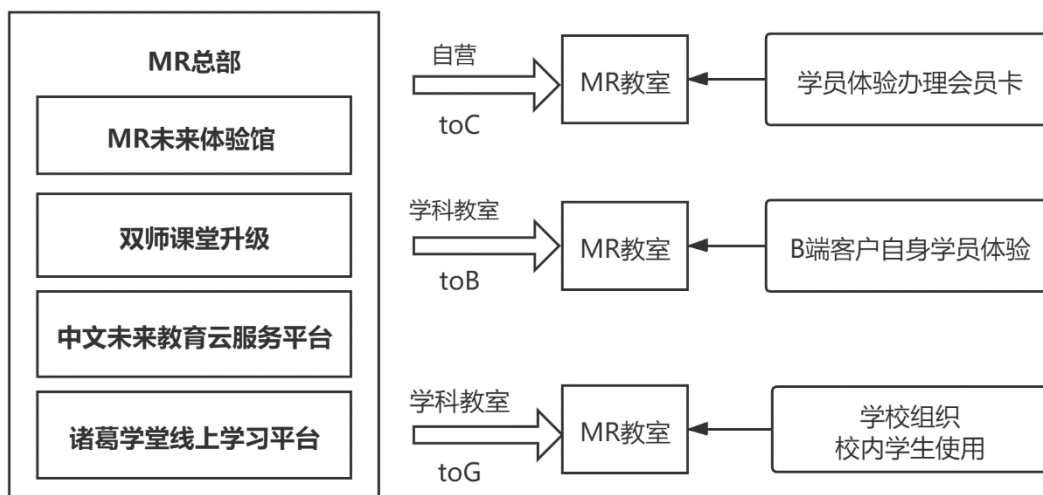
MR总部

MR未来体验馆

双师课堂升级

中文未来教育云服务平台

诸葛学堂线上学习平台

自营

toC

MR教室

学员体验办理会员卡

学科教室

toB

MR教室

B端客户自身学员体验

学科教室

toG

MR教室

学校组织
校内学生使用